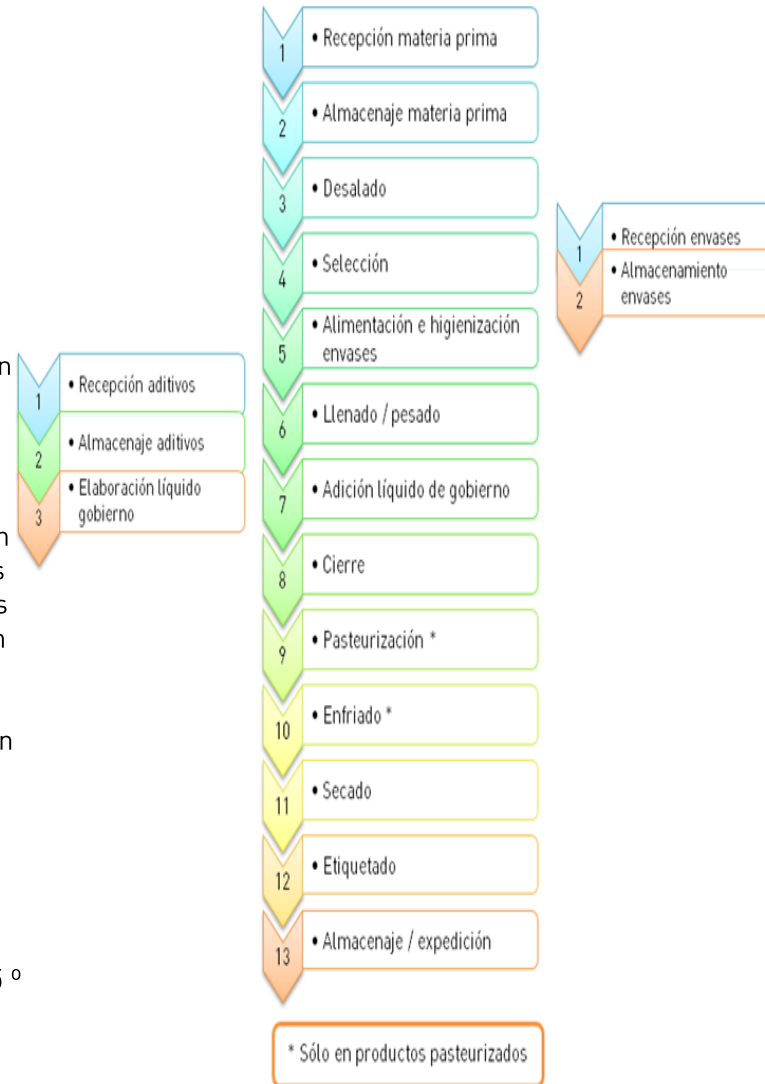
1 • Recepción materia prima
2 • Almacenaje materia prima
3 • Desalado
4 • Selección
5 • Alimentación e higienización envases
6 • Llenado / pesado
7 • Adición líquido de gobierno
8 • Cierre
9 • Pasteurización *
10 • Enfriado *
11 • Secado
12 • Etiquetado
13 • Almacenaje / expedición

1 • Recepción envases
2 • Almacenamiento envases

1 • Recepción aditivos
2 • Almacenaje aditivos
3 • Elaboración líquido gobierno

* Sólo en productos pasteurizados

n
n
s
s
n
n
5 º